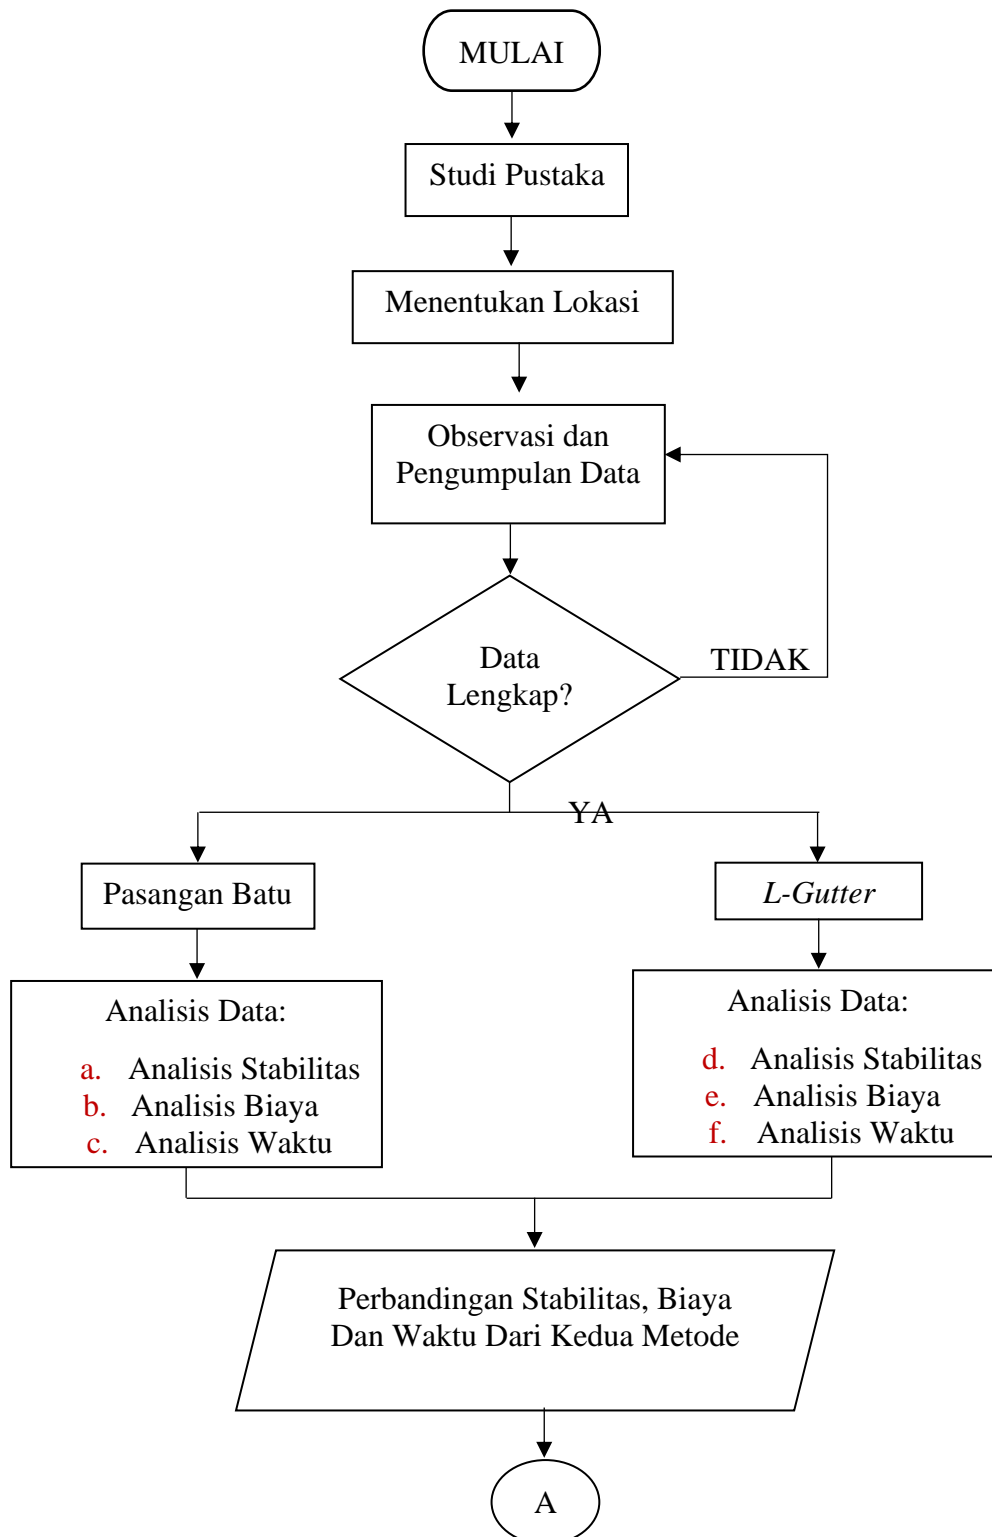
MULAI

Studi Pustaka

Menentukan Lokasi

Observasi dan Pengumpulan Data

Data Lengkap?

TIDAK

YA

Pasangan Batu

Analisis Data:
a. Analisis Stabilitas
b. Analisis Biaya
c. Analisis Waktu

*L-Gutter*

Analisis Data:
d. Analisis Stabilitas
e. Analisis Biaya
f. Analisis Waktu

Perbandingan Stabilitas, Biaya Dan Waktu Dari Kedua Metode

A